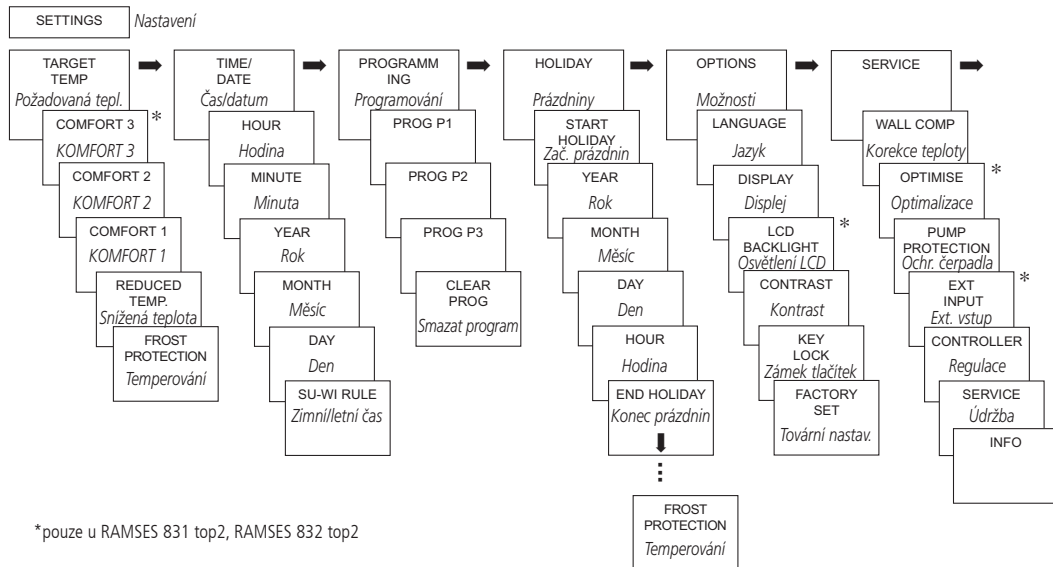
SETTINGS Nastavení

TARGET TEMP
Požadovaná tepl.

COMFORT 3 *
KOMFORT 3

COMFORT 2
KOMFORT 2

COMFORT 1
KOMFORT 1

REDUCED TEMP.
Snížená teplota

FROST PROTECTION
Temperování

TIME/ DATE
Čas/datum

HOUR
Hodina

MINUTE
Minuta

YEAR
Rok

MONTH
Měsíc

DAY
Den

SU-WI RULE
Zimní/letní čas

PROGRAMM ING
Programování

PROG P1

PROG P2

PROG P3

CLEAR PROG
Smazat program

HOLIDAY
Prázdniny

START HOLIDAY
Zač. prázdnin

YEAR
Rok

MONTH
Měsíc

DAY
Den

HOUR
Hodina

END HOLIDAY
Konec prázdnin

FROST PROTECTION
Temperování

OPTIONS
Možnosti

LANGUAGE
Jazyk

DISPLAY
Displej

LCD BACKLIGHT *
Osvětlení LCD

CONTRAST
Kontrast

KEY LOCK
Zámek tlačítek

FACTORY SET
Tovární nastav.

SERVICE

WALL COMP
Korekce teploty

OPTIMISE *
Optimalizace

PUMP PROTECTION
Ochr. čerpadla

EXT INPUT *
Ext. vstup

CONTROLLER
Regulace

SERVICE
Údržba

INFO

*pouze u RAMSES 831 top2, RAMSES 832 top2